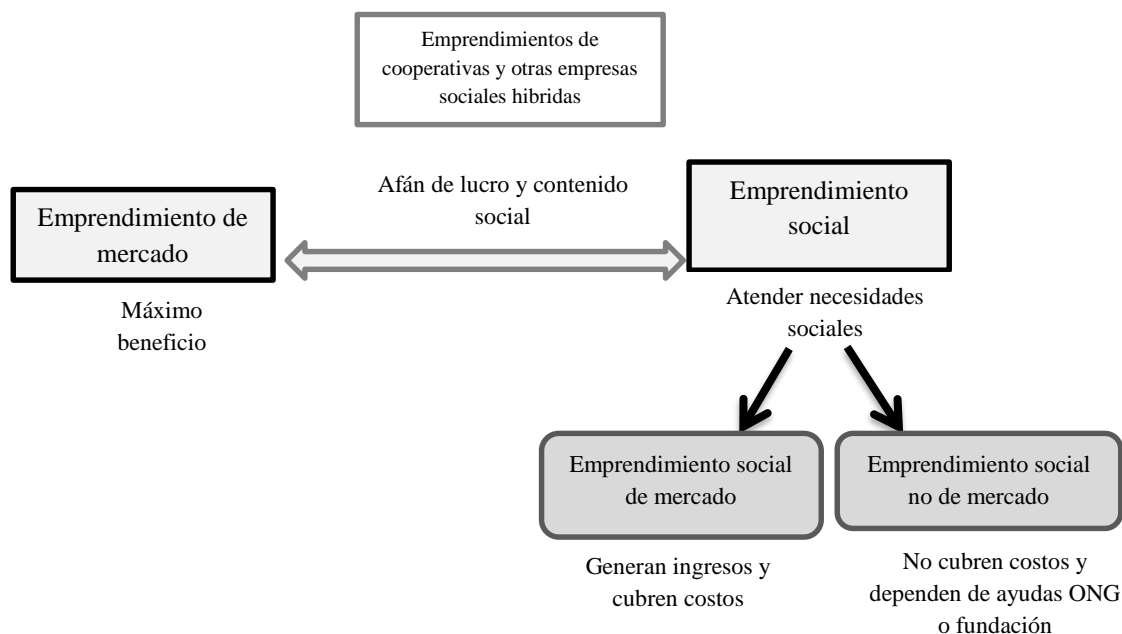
Emprendimientos de cooperativas y otras empresas sociales hibridas

Afán de lucro y contenido social

Emprendimiento de mercado

Máximo beneficio

Emprendimiento social

Atender necesidades sociales

Emprendimiento social de mercado

Generan ingresos y cubren costos

Emprendimiento social no de mercado

No cubren costos y dependen de ayudas ONG o fundación